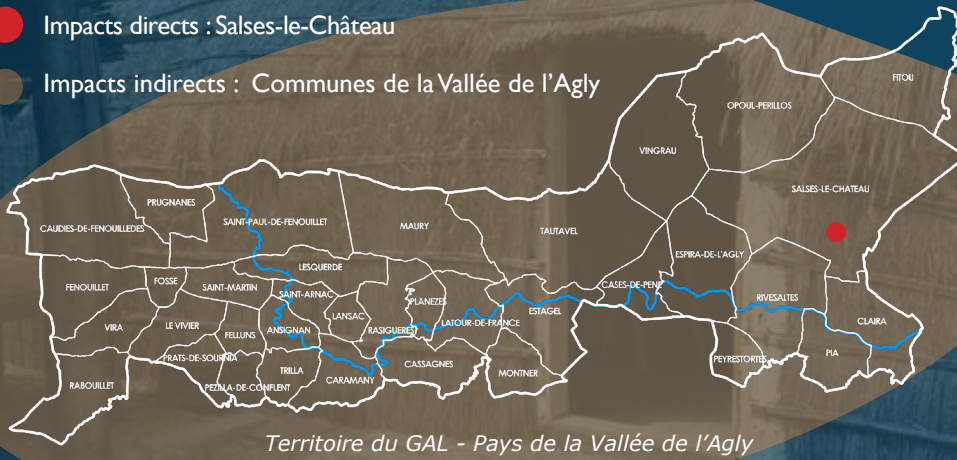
Impacts directs : Salses-le-Château

Impacts indirects : Communes de la Vallée de l'Agly

FITOU
OPOUL-PERILLOS
VINGRAU
SALSES-LE-CHATEAU
PRUGNANES
SAINT-PAUL-DE-FENOUILLET
MAURY
TAUTAVEL
CAUDIES-DE-FENOUILLEDES
ESPIRA-DE-L'AGLY
LESQUERDE
FENOUILLET
FOSSE
SAINT-MARTIN
SAINT-ARNAC
PLANEZES
CASES-DE-PENE
RIVESALTES
LANSAC
ESTAGEL
VIRA
LE VIVIER
FELLUNS
ANSIGNAN
RASIGUERES
LATOUR-DE-FRANCE
CLAIRA
PRATS-DE-SOURNIA
PEYRESTORTES
PIA
TRILLA
CASSAGNES
RABOUILLET
PEZILLA-DE-CONFLENT
CARAMANY
MONTNER

Territoire du GAL - Pays de la Vallée de l'Agly